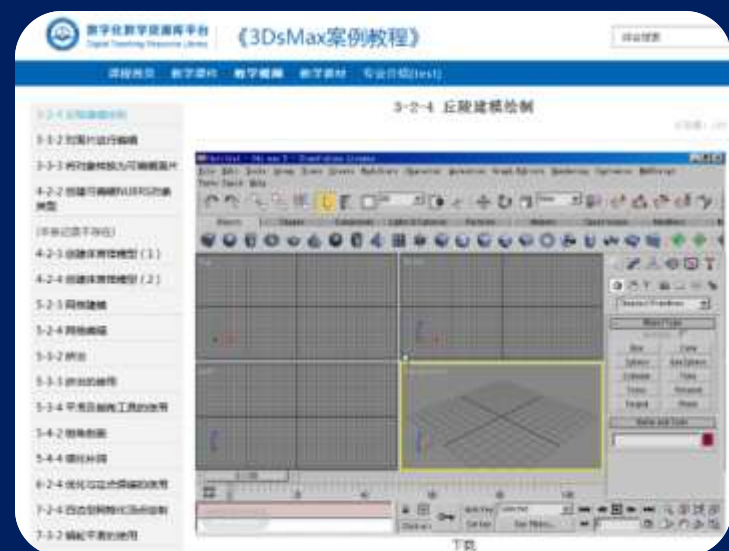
数字化教学资源库平台
Digital Teaching Resource Library

《3DsMax案例教程》

综合搜索

课程首页 教学课件 教学视频 教学素材 专业介绍(test)

5-2-4 丘陵建模绘制

5-2-4 丘陵建模绘制
3-3-2 对图片进行编辑
3-3-3 将图像转换为可编辑面片
4-2-2 创建可编辑NURBS的曲面
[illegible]
4-2-3 创建体育馆模型(1)
4-2-4 创建体育馆模型(2)
5-2-3 网格建模
5-2-4 网格编辑
5-3-2 放样
5-3-3 放样的使用
5-3-4 平滑后编辑工具的使用
5-4-2 倒角剖面
5-4-4 倒角放样
6-2-4 优化后立体编辑的使用
7-2-4 四边形网格化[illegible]
7-3-2 编辑平面的使用

Top
Front
Left
Perspective

Box
Cone
Sphere
GeoSphere
Cylinder
Tube
Torus
Pyramid
Teapot
Plane

下载